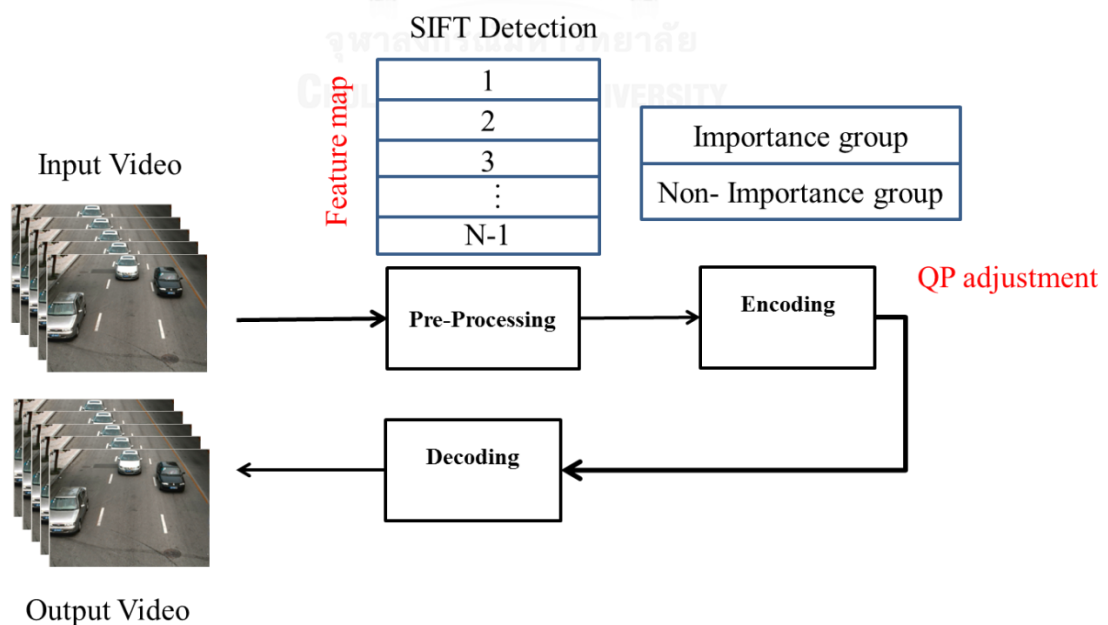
SIFT Detection
จุฬาลงกรณ์มหาวิทยาลัย
CHULALONGKORN UNIVERSITY

Feature map

1
2
3
⋮
N-1

Importance group
Non- Importance group

Input Video

Pre-Processing

Encoding

QP adjustment

Decoding

Output Video